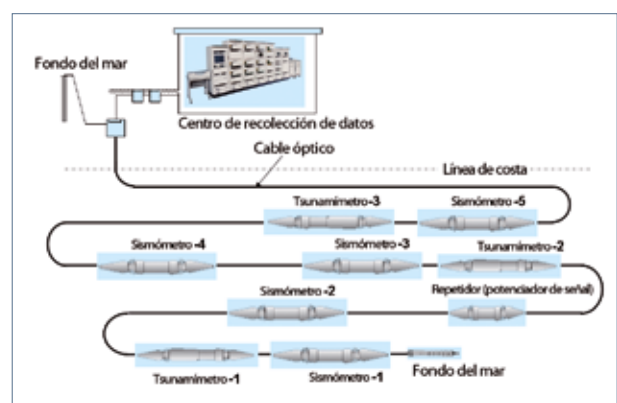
Fondo del mar

Centro de recolección de datos

Cable óptico

Línea de costa

Tsunamímetro-3

Sismómetro-5

Sismómetro-4

Sismómetro-3

Tsunamímetro-2

Sismómetro-2

Repetidor (potenciador de señal)

Tsunamímetro-1

Sismómetro-1

Fondo del mar